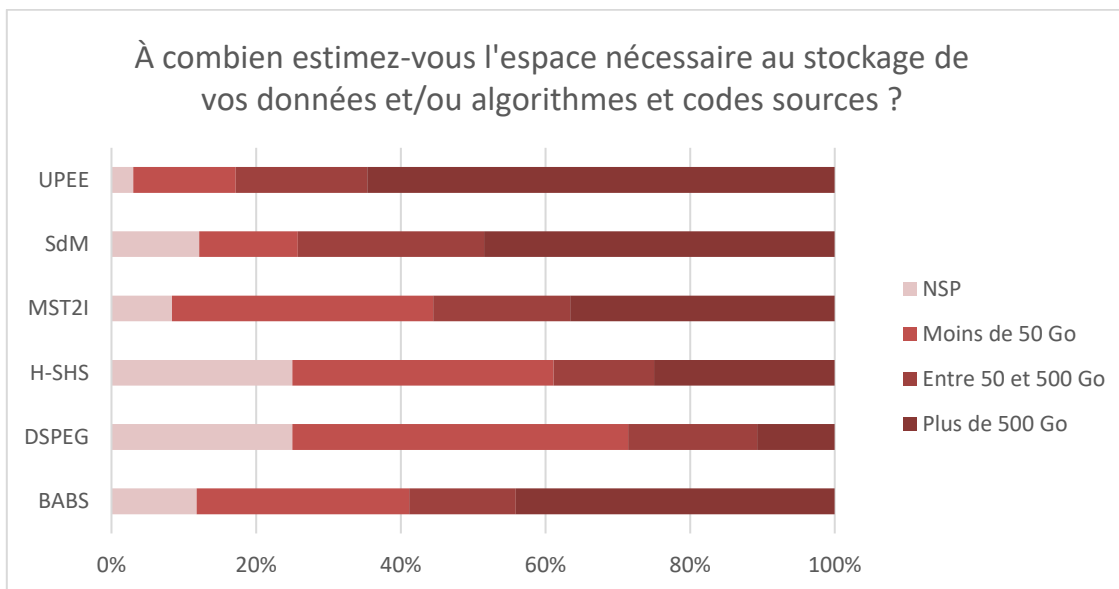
À combien estimez-vous l'espace nécessaire au stockage de vos données et/ou algorithmes et codes sources ?

UPEE
SdM
MST2I
H-SHS
DSPEG
BABS

0%
20%
40%
60%
80%
100%

NSP
Moins de 50 Go
Entre 50 et 500 Go
Plus de 500 Go